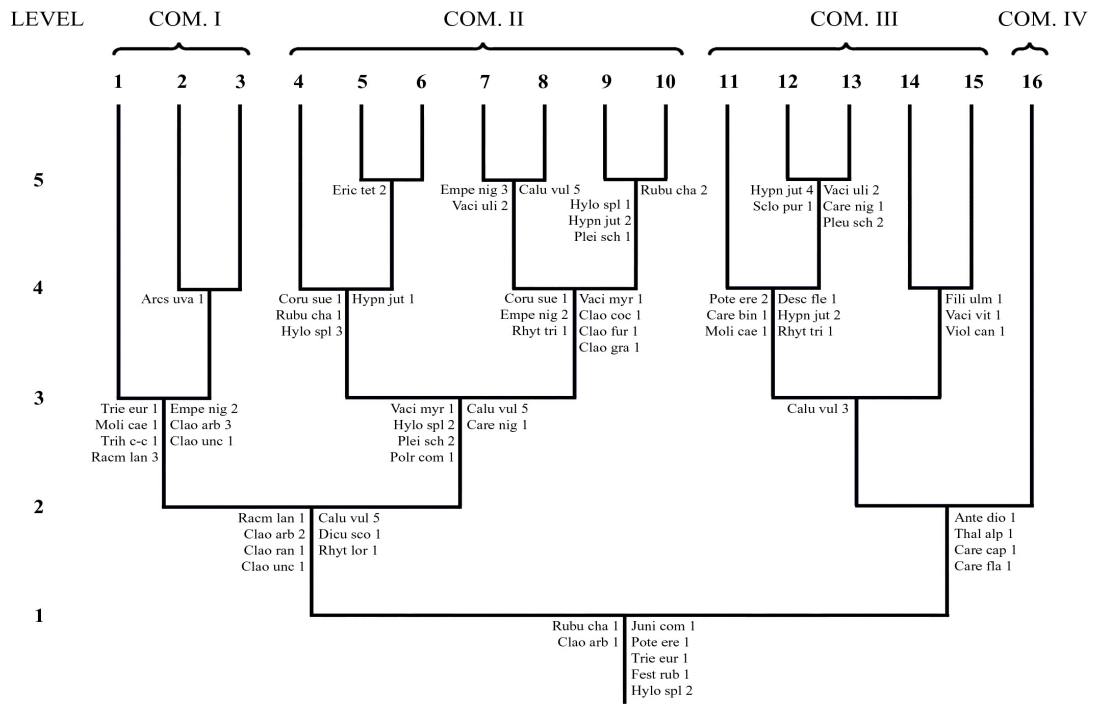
LEVEL COM. I COM. II COM. III COM. IV

1 2 3 4 5 6 7 8 9 10 11 12 13 14 15 16

5

Eric tet 2

Empe nig 3
Vaci uli 2

Calu vul 5

Hylo spl 1
Hypn jut 2
Plei sch 1

Rubu cha 2

Hypn jut 4
Sclo pur 1

Vaci uli 2
Care nig 1
Pleu sch 2

4

Arcs uva 1

Coru sue 1
Rubu cha 1
Hylo spl 3

Hypn jut 1

Coru sue 1
Empe nig 2
Rhyt tri 1

Vaci myr 1
Clao coc 1
Clao fur 1
Clao gra 1

Pote ere 2
Care bin 1
Moli cae 1

Desc fle 1
Hypn jut 2
Rhyt tri 1

Fili ulm 1
Vaci vit 1
Viol can 1

3

Trie eur 1
Moli cae 1
Trih c-c 1
Racm lan 3

Empe nig 2
Clao arb 3
Clao unc 1

Vaci myr 1
Hylo spl 2
Plei sch 2
Polr com 1

Calu vul 5
Care nig 1

Calu vul 3

2

Racm lan 1
Clao arb 2
Clao ran 1
Clao unc 1

Calu vul 5
Dicu sco 1
Rhyt lor 1

Ante dio 1
Thal alp 1
Care cap 1
Care fla 1

1

Rubu cha 1
Clao arb 1

Juni com 1
Pote ere 1
Trie eur 1
Fest rub 1
Hylo spl 2